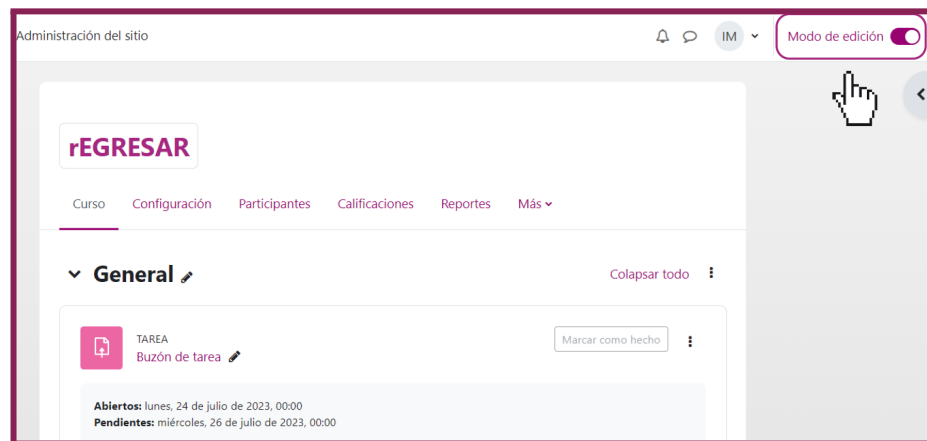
Administración del sitio

IM

Modo de edición

rEGRESAR

Curso Configuración Participantes Calificaciones Reportes Más

General

Colapsar todo

TAREA
Buzón de tarea

Marcar como hecho

**Abiertos:** lunes, 24 de julio de 2023, 00:00
**Pendientes:** miércoles, 26 de julio de 2023, 00:00